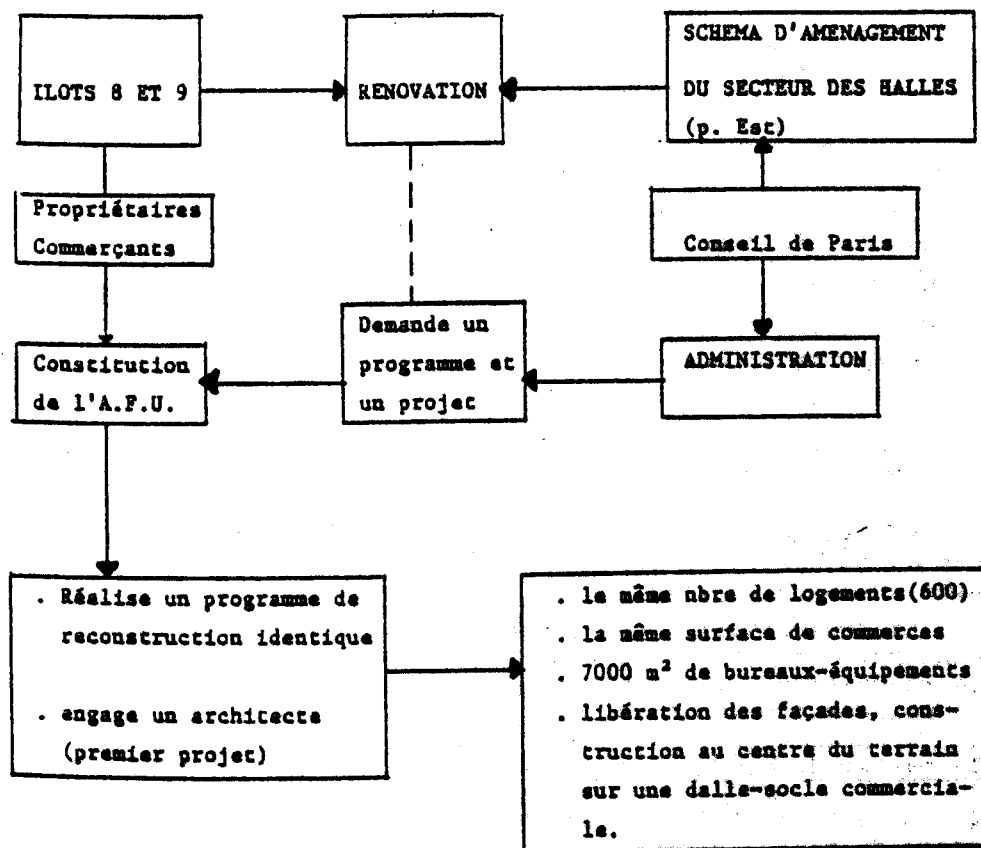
ILOTS 8 ET 9

RENOVATION

SCHEMA D'AMENAGEMENT DU SECTEUR DES HALLES (p. Est)

Propriétaires Commerçants

Conseil de Paris

Constitution de l'A.F.U.

Demande un programme et un projet

ADMINISTRATION

. Réalise un programme de reconstruction identique

. engage un architecte (premier projet)

. le même nbre de logements(600)
. la même surface de commerces
. 7000 m² de bureaux-équipements
. libération des façades, construction au centre du terrain sur une dalle-socle commerciale.